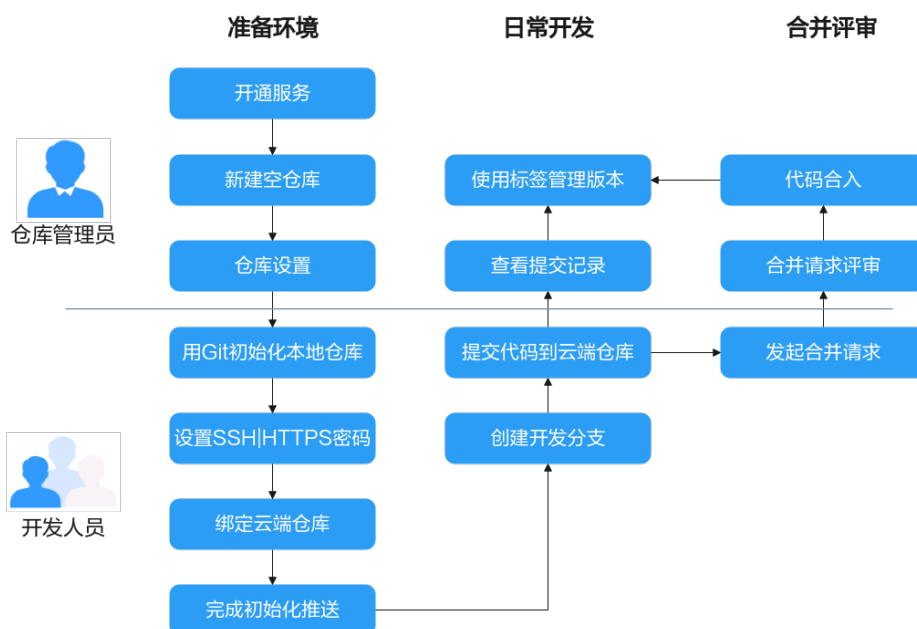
准备环境

日常开发

合并评审

开通服务

新建空仓库

仓库设置

用Git初始化本地仓库

设置SSH|HTTPS密码

绑定云端仓库

完成初始化推送

使用标签管理版本

查看提交记录

提交代码到云端仓库

创建开发分支

代码合入

合并请求评审

发起合并请求

仓库管理员

开发人员